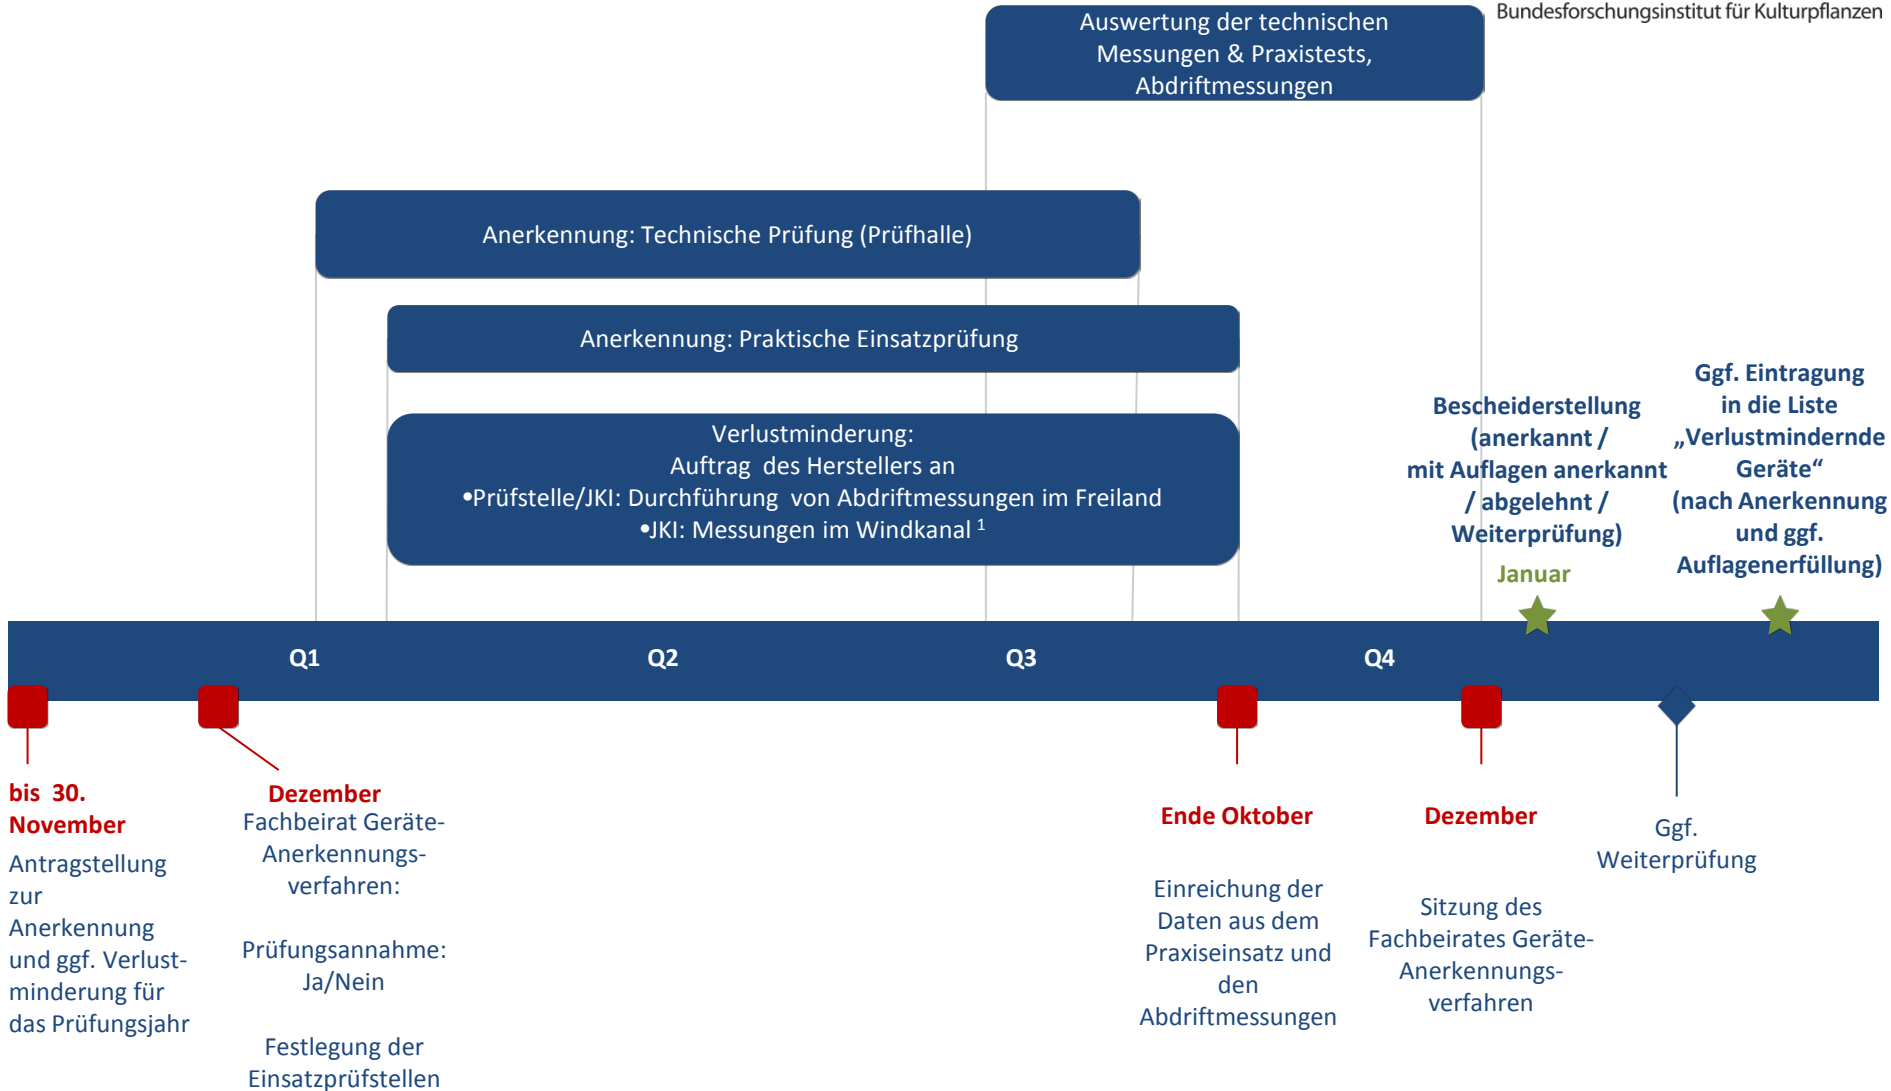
Bundesforschungsinstitut für Kulturpflanzen

Auswertung der technischen Messungen & Praxistests, Abdriftmessungen

Anerkennung: Technische Prüfung (Prüfhalle)

Anerkennung: Praktische Einsatzprüfung

Verlustminderung:
Auftrag des Herstellers an
•Prüfstelle/JKI: Durchführung von Abdriftmessungen im Freiland
•JKI: Messungen im Windkanal $^1$

Bescheiderstellung (anerkannt / mit Auflagen anerkannt / abgelehnt / Weiterprüfung)

Januar

Ggf. Eintragung in die Liste „Verlustmindernde Geräte“ (nach Anerkennung und ggf. Auflagenerfüllung)

Q1

Q2

Q3

Q4

bis 30. November
Antragstellung zur Anerkennung und ggf. Verlustminderung für das Prüfungsjahr

Dezember
Fachbeirat Geräte-Anerkennungsverfahren:

Prüfungsannahme: Ja/Nein

Festlegung der Einsatzprüfstellen

Ende Oktober

Einreichung der Daten aus dem Praxiseinsatz und den Abdriftmessungen

Dezember

Sitzung des Fachbeirates Geräte-Anerkennungsverfahren

Ggf. Weiterprüfung